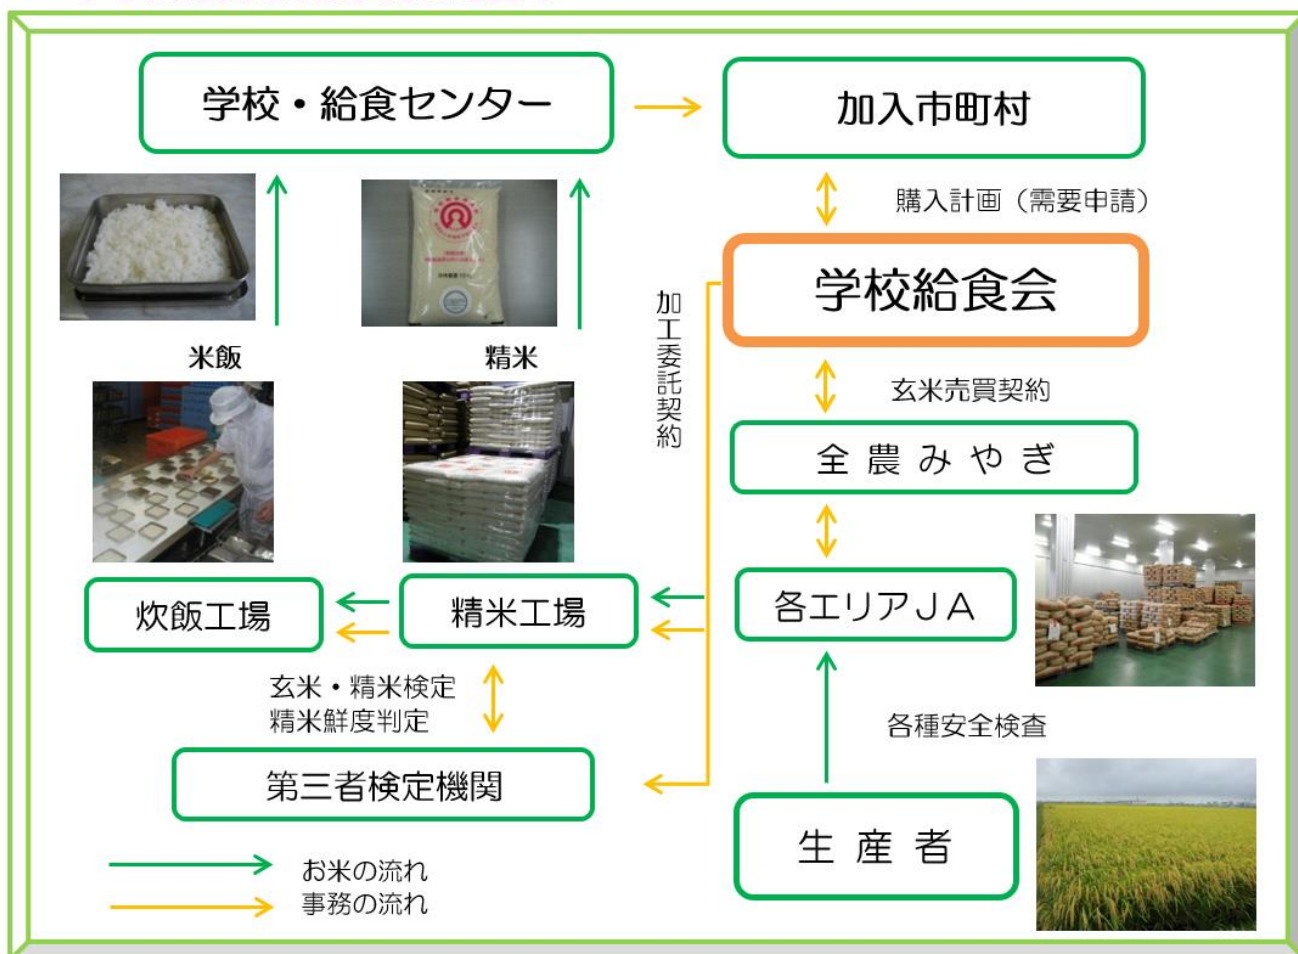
学校・給食センター

加入市町村

購入計画（需要申請）

学校給食会

加工委託契約

米飯

精米

玄米売買契約

全農みやぎ

各エリアＪＡ

炊飯工場

精米工場

玄米・精米検定
精米鮮度判定

各種安全検査

第三者検定機関

生産者

お米の流れ
事務の流れ